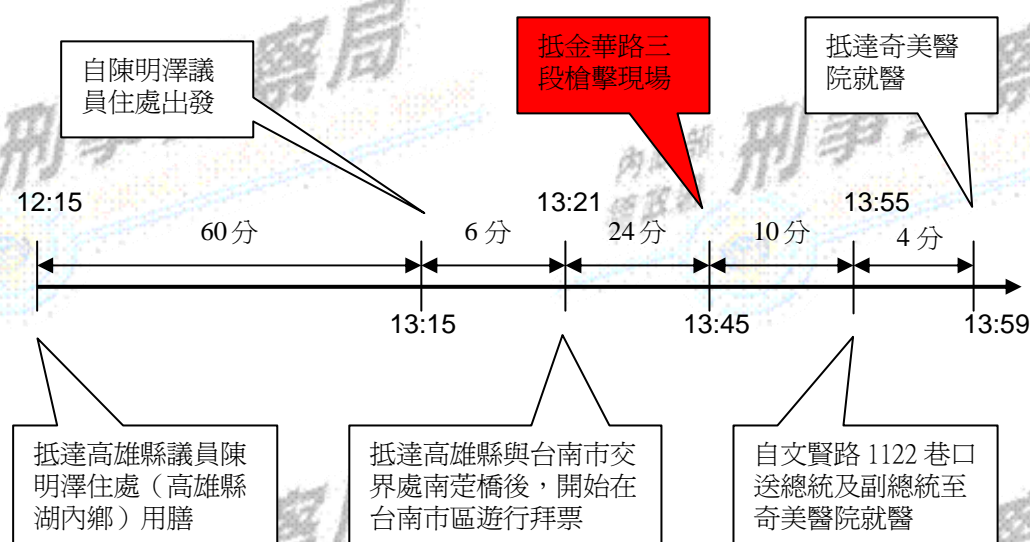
自陳明澤議員住處出發

抵金華路三段槍擊現場

抵達奇美醫院就醫

12:15

13:21

13:55

60 分

6 分

24 分

10 分

4 分

13:15

13:45

13:59

抵達高雄縣議員陳明澤住處（高雄縣湖內鄉）用膳

抵達高雄縣與台南市交界處南萣橋後，開始在台南市區遊行拜票

自文賢路 1122 巷口送總統及副總統至奇美醫院就醫